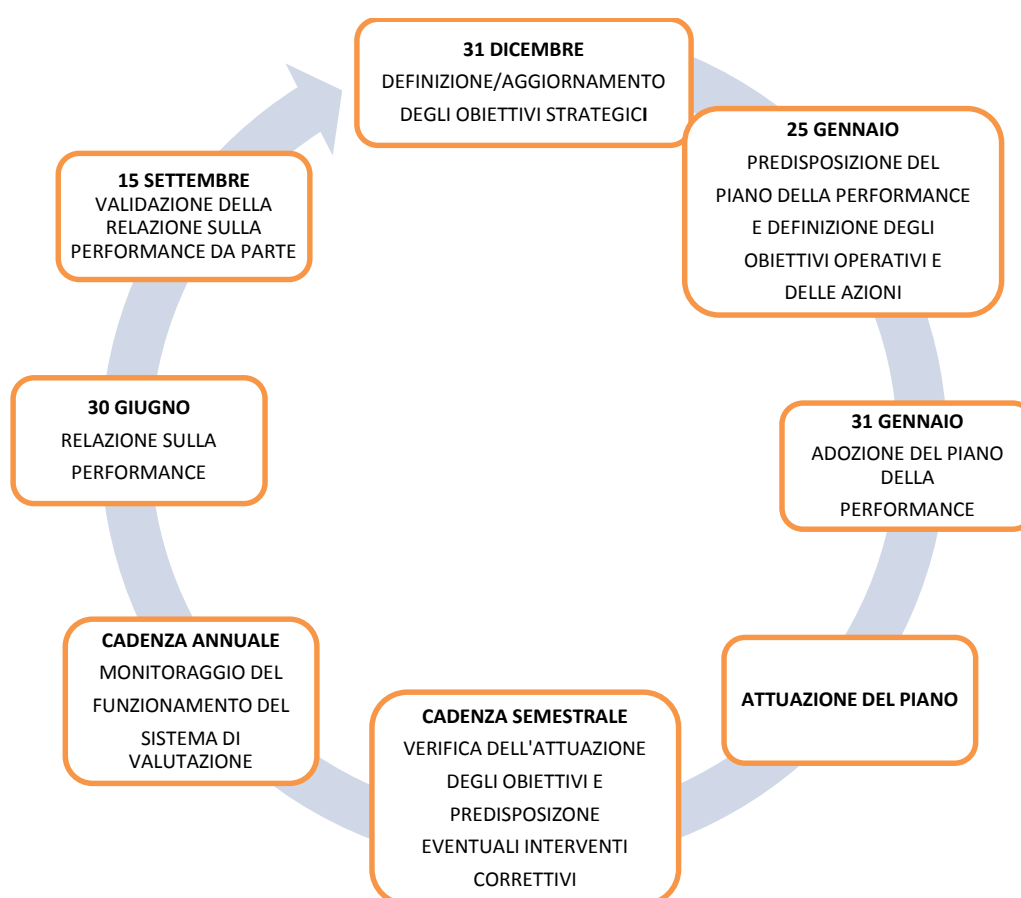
**31 DICEMBRE**
DEFINIZIONE/AGGIORNAMENTO DEGLI OBIETTIVI STRATEGICI

**25 GENNAIO**
PREDISPOSIZIONE DEL PIANO DELLA PERFORMANCE E DEFINIZIONE DEGLI OBIETTIVI OPERATIVI E DELLE AZIONI

**31 GENNAIO**
ADOZIONE DEL PIANO DELLA PERFORMANCE

**ATTUAZIONE DEL PIANO**

**CADENZA SEMESTRALE**
VERIFICA DELL'ATTUAZIONE DEGLI OBIETTIVI E PREDISPOSIZONE EVENTUALI INTERVENTI CORRETTIVI

**CADENZA ANNUALE**
MONITORAGGIO DEL FUNZIONAMENTO DEL SISTEMA DI VALUTAZIONE

**30 GIUGNO**
RELAZIONE SULLA PERFORMANCE

**15 SETTEMBRE**
VALIDAZIONE DELLA RELAZIONE SULLA PERFORMANCE DA PARTE